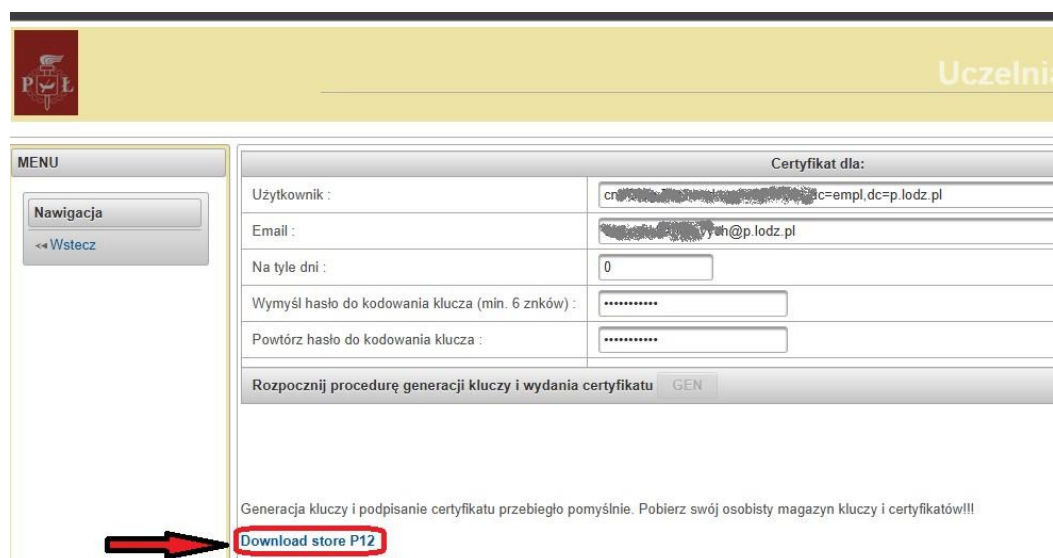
P Ł

Uczelni

MENU

Nawigacja

«« Wstecz

| Certyfikat dla: | |
|---|---|
| Użytkownik : | cn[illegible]c=empl,dc=p.lodz.pl |
| Email : | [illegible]h@p.lodz.pl |
| Na tyle dni : | 0 |
| Wymyśl hasło do kodowania klucza (min. 6 znków) : | ••••••••••• |
| Powtórz hasło do kodowania klucza : | ••••••••••• |

Rozpocznij procedurę generacji kluczy i wydania certyfikatu GEN

Generacja kluczy i podpisanie certyfikatu przebiegło pomyślnie. Pobierz swój osobisty magazyn kluczy i certyfikatów!!!

Download store P12